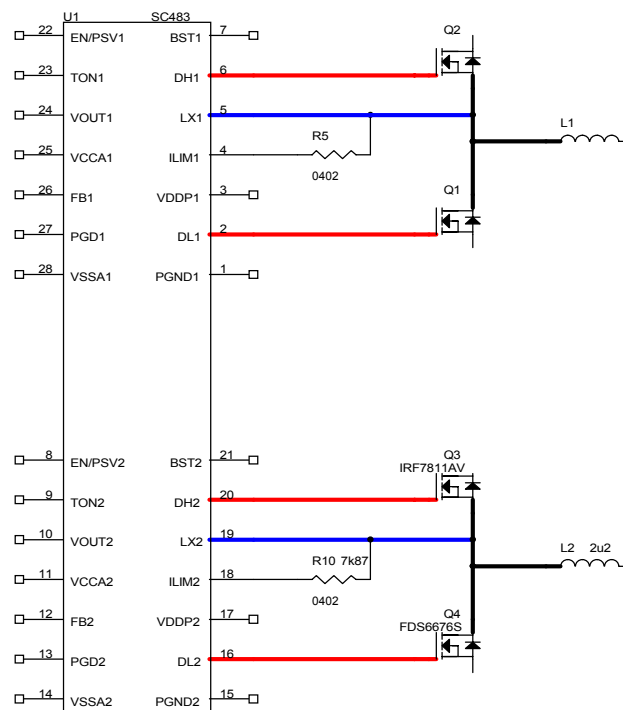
U1 SC483

22 EN/PSV1
23 TON1
24 VOUT1
25 VCCA1
26 FB1
27 PGD1
28 VSSA1

BST1 7
DH1 6
LX1 5
ILIM1 4
VDDP1 3
DL1 2
PGND1 1

Q2
R5
0402
Q1
L1

8 EN/PSV2
9 TON2
10 VOUT2
11 VCCA2
12 FB2
13 PGD2
14 VSSA2

BST2 21
DH2 20
LX2 19
ILIM2 18
VDDP2 17
DL2 16
PGND2 15

Q3
IRF7811AV
R10 7k87
0402
Q4
FDS6676S
L2 2u2